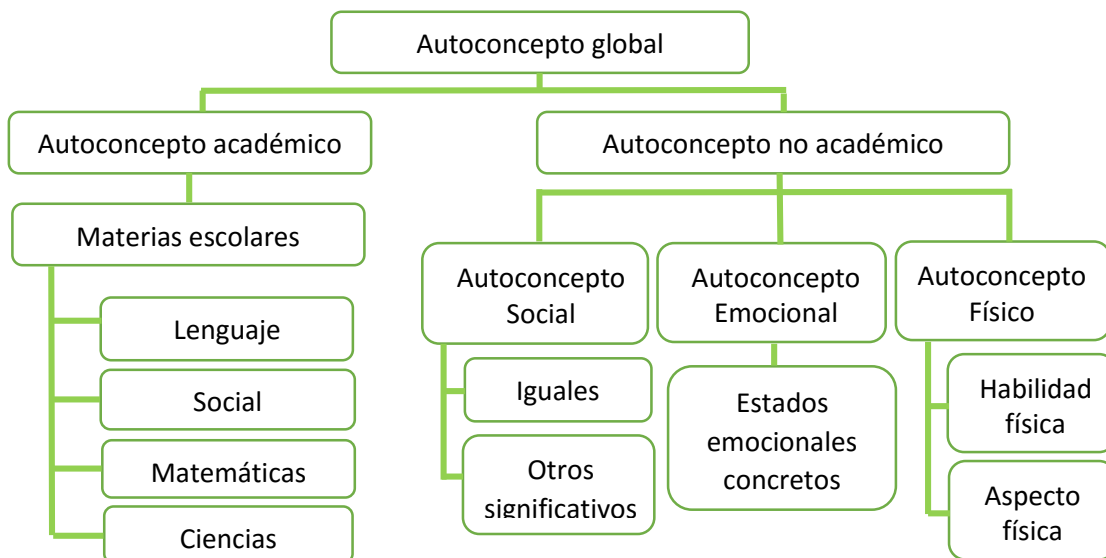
Autoconcepto global

Autoconcepto académico

Materias escolares

Lenguaje

Social

Matemáticas

Ciencias

Autoconcepto no académico

Autoconcepto Social

Iguales

Otros significativos

Autoconcepto Emocional

Estados emocionales concretos

Autoconcepto Físico

Habilidad física

Aspecto física